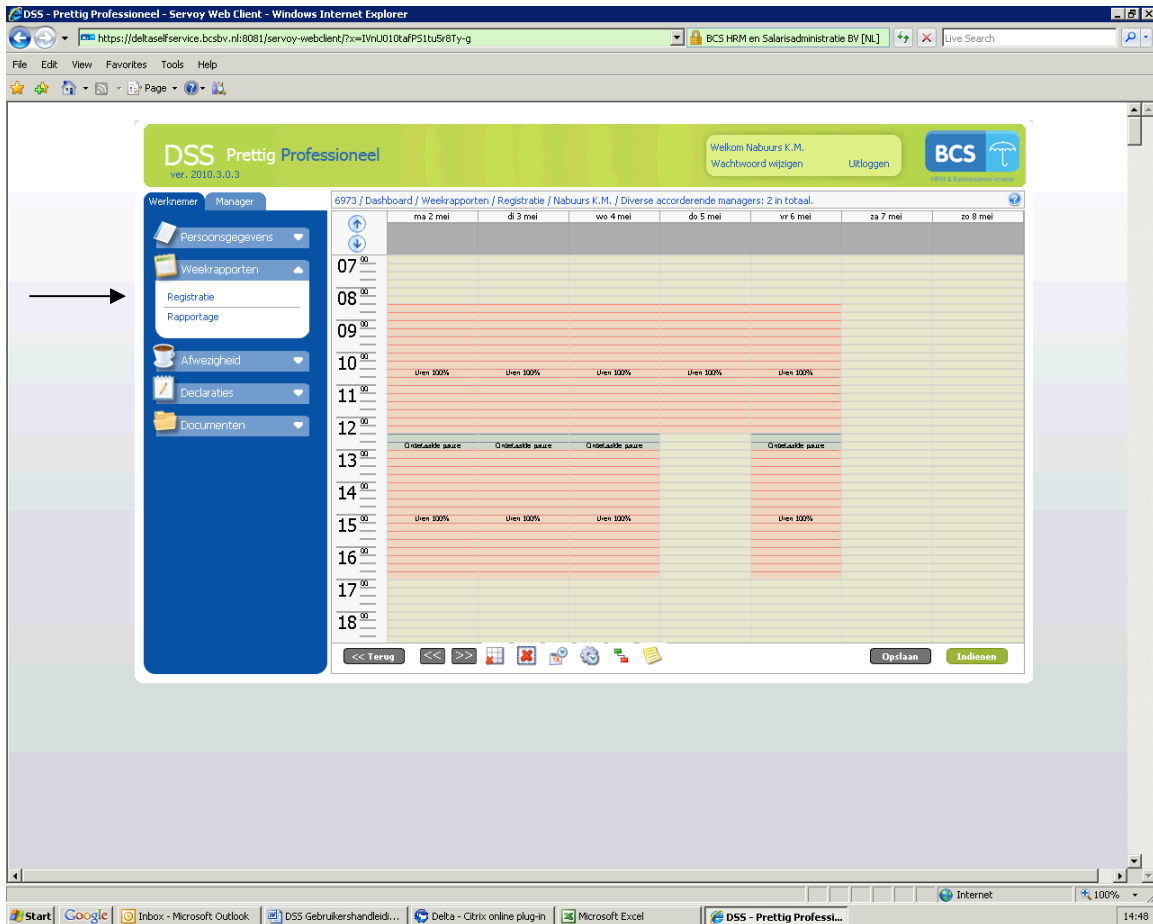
DSS - Prettig Professioneel - Servoy Web Client - Windows Internet Explorer

https://deltaselfservice.bcsbv.nl:8081/servoy-webclient/?x=IVnU010tafPS1tu5r8Ty-g

BCS HRM en Salarisadministratie BV [NL]

Live Search

File Edit View Favorites Tools Help

Page

DSS Prettig Professioneel
ver. 2010.3.0.3

Welkom Nabuurs K.M.
Wachtwoord wijzigen
Uitloggen

BCS
HRM & Salarisadministratie

Werknemer
Manager

Persoonsgegevens
Weekrapporten
Registratie
Rapportage
Afwezigheid
Declaraties
Documenten

6973 / Dashboard / Weekrapporten / Registratie / Nabuurs K.M. / Diverse accorderende managers: 2 in totaal.

| | ma 2 mei | di 3 mei | wo 4 mei | do 5 mei | vr 6 mei | za 7 mei | zo 8 mei |
|---|---|---|---|---|---|---|---|
| $07^{00}$ | | | | | | | |
| $08^{00}$ | | | | | | | |
| $09^{00}$ | | | | | | | |
| $10^{00}$ | Uren 100% | Uren 100% | Uren 100% | Uren 100% | Uren 100% | | |
| $11^{00}$ | | | | | | | |
| $12^{00}$ | Onbetaalde pauze | Onbetaalde pauze | Onbetaalde pauze | | Onbetaalde pauze | | |
| $13^{00}$ | | | | | | | |
| $14^{00}$ | | | | | | | |
| $15^{00}$ | Uren 100% | Uren 100% | Uren 100% | | Uren 100% | | |
| $16^{00}$ | | | | | | | |
| $17^{00}$ | | | | | | | |
| $18^{00}$ | | | | | | | |

<< Terug
<<
>>
Opslaan
Indienen

Internet
100%

Start
Google
Inbox - Microsoft Outlook
DSS Gebruikershandleidi...
Delta - Citrix online plug-in
Microsoft Excel
DSS - Prettig Professi...
14:48